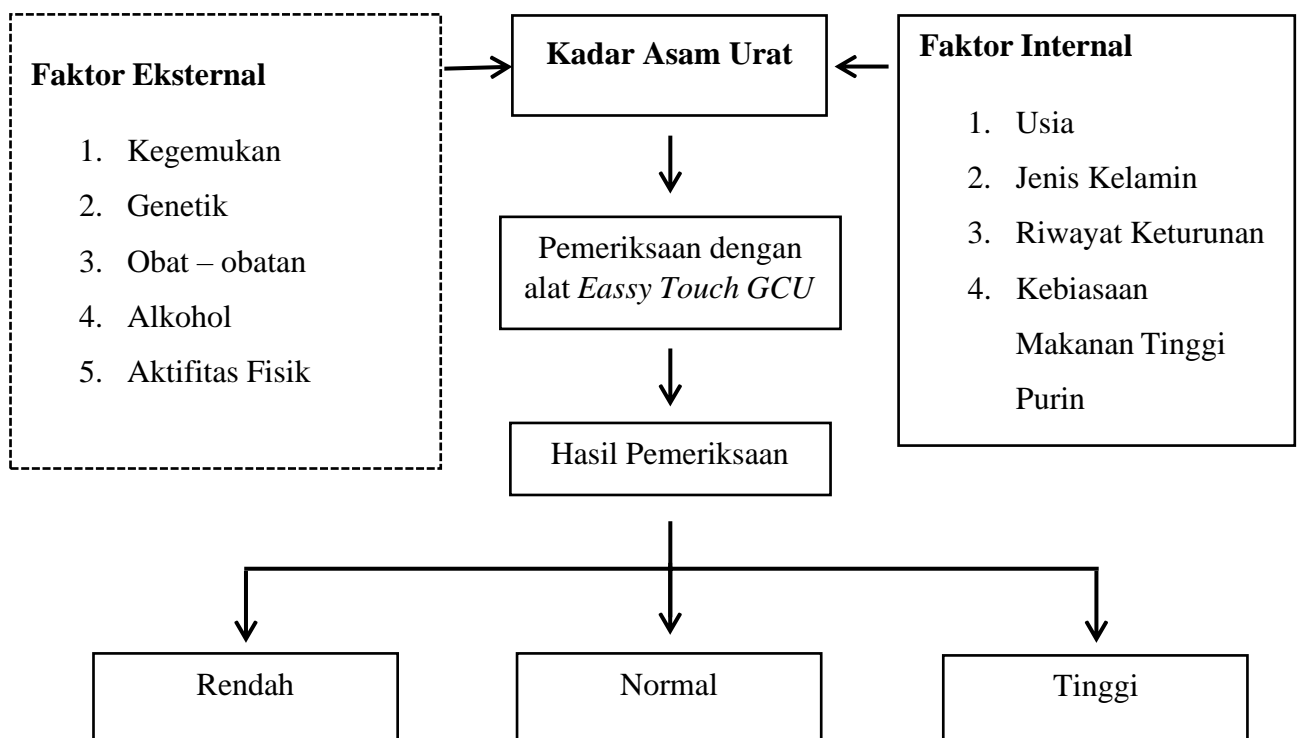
Faktor Eksternal

1. Kegemukan
2. Genetik
3. Obat – obatan
4. Alkohol
5. Aktifitas Fisik

Kadar Asam Urat

Faktor Internal

1. Usia
2. Jenis Kelamin
3. Riwayat Keturunan
4. Kebiasaan Makanan Tinggi Purin

Pemeriksaan dengan alat *Eassy Touch GCU*

Hasil Pemeriksaan

Rendah

Normal

Tinggi